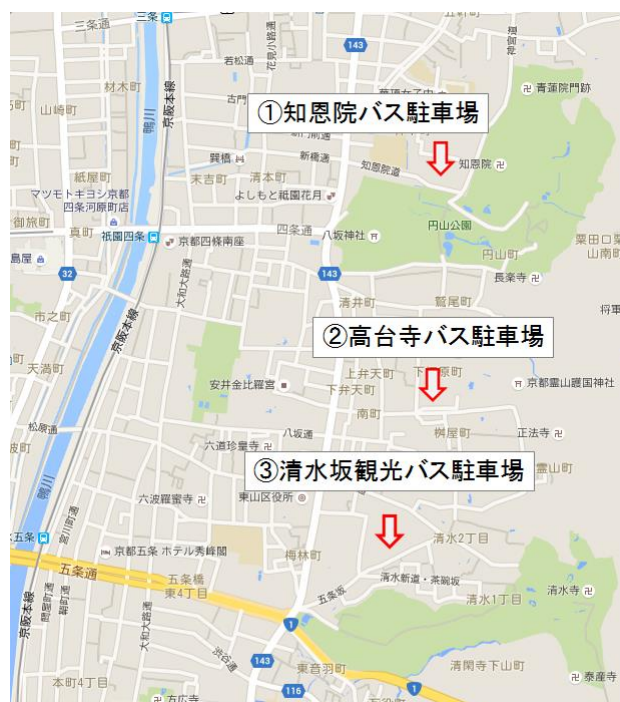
①知恩院バス駐車場

②高台寺バス駐車場

③清水坂観光バス駐車場

三条
三条通
材木町
山崎町
京阪本線
鴨川
若松通
花見小路通
古門
143
青蓮院門跡
知恩院
知恩院通
新橋通
巽橋
末吉町
清本町
よしもと祇園花月
紙屋町
マツモトキヨシ京都四条河原町店
御旅町
真町
祇園四条
京都四條南座
四条通
八坂神社
円山公園
円山町
長楽寺
粟田口
山南町
32
島屋
大和大路通
143
清井町
鷲尾町
市之町
将軍
天満町
上弁天町
下弁天町
下河原町
京都霊山護国神社
安井金比羅宮
松原通
南町
桝屋町
正法寺
六道珍皇寺
八坂通
霊山町
六波羅蜜寺
東山区役所
五条
宮川町
京都五条
ホテル秀峰閣
梅林町
清水2丁目
五条通
五条橋
東4丁目
清水新道・茶碗坂
五条坂
清水1丁目
清水寺
1
143
東音羽町
116
本町4丁目
清閑寺下山町
泰産寺